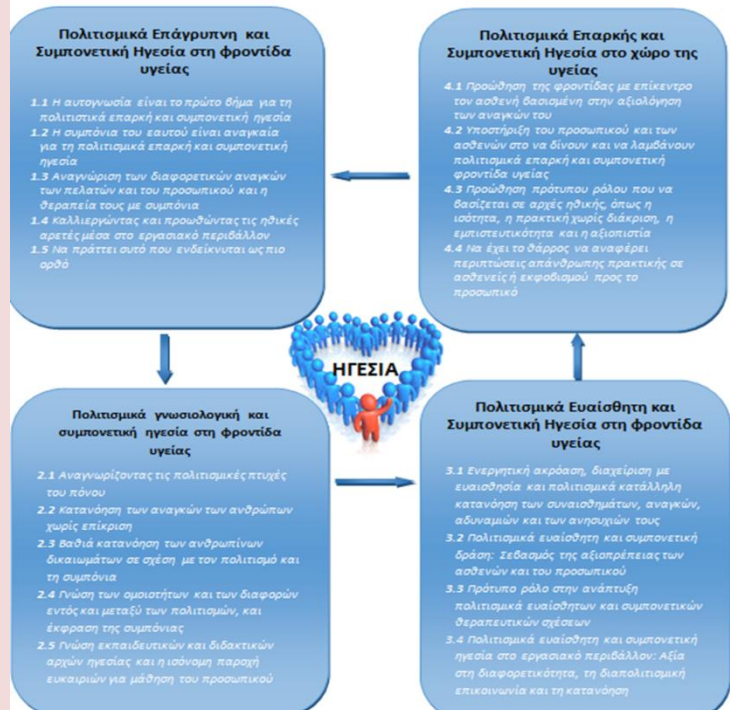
Πολιτισμικά Επάγρυπνη και Συμπονετική Ηγεσία στη φροντίδα υγείας

1.1 Η αυτογνωσία είναι το πρώτο βήμα για τη πολιτιστικά επαρκή και συμπονετική ηγεσία
1.2 Η συμπόνια του εαυτού είναι αναγκαία για τη πολιτισμικά επαρκή και συμπονετική ηγεσία
1.3 Αναγνώριση των διαφορετικών αναγκών των πελατών και του προσωπικού και η θεραπεία τους με συμπόνια
1.4 Καλλιεργώντας και προωθώντας τις ηθικές αρετές μέσα στο εργασιακό περιβάλλον
1.5 Να πράττει αυτό που ενδείκνυται ως πιο ορθό

Πολιτισμικά Επαρκής και Συμπονετική Ηγεσία στο χώρο της υγείας

4.1 Προώθηση της φροντίδας με επίκεντρο τον ασθενή βασισμένη στην αξιολόγηση των αναγκών του
4.2 Υποστήριξη του προσωπικού και των ασθενών στο να δίνουν και να λαμβάνουν πολιτισμικά επαρκή και συμπονετική φροντίδα υγείας
4.3 Προώθηση πρότυπου ρόλου που να βασίζεται σε αρχές ηθικής, όπως η ισότητα, η πρακτική χωρίς διάκριση, η εμπιστευτικότητα και η αξιοπιστία
4.4 Να έχει το θάρρος να αναφέρει περιπτώσεις απάνθρωπης πρακτικής σε ασθενείς ή εκφοβισμού προς το προσωπικό

ΗΓΕΣΙΑ

Πολιτισμικά γνωσιολογική και συμπονετική ηγεσία στη φροντίδα υγείας

2.1 Αναγνωρίζοντας τις πολιτισμικές πτυχές του πόνου
2.2 Κατανόηση των αναγκών των ανθρώπων χωρίς επίκριση
2.3 Βαθιά κατανόηση των ανθρωπίνων δικαιωμάτων σε σχέση με τον πολιτισμό και τη συμπόνια
2.4 Γνώση των ομοιοτήτων και των διαφορών εντός και μεταξύ των πολιτισμών, και έκφραση της συμπόνιας
2.5 Γνώση εκπαιδευτικών και διδακτικών αρχών ηγεσίας και η ισόνομη παροχή ευκαιριών για μάθηση του προσωπικού

Πολιτισμικά Ευαίσθητη και Συμπονετική Ηγεσία στη φροντίδα υγείας

3.1 Ενεργητική ακρόαση, διαχείριση με ευαισθησία και πολιτισμικά κατάλληλη κατανόηση των συναισθημάτων, αναγκών, αδυναμιών και των ανησυχιών τους
3.2 Πολιτισμικά ευαίσθητη και συμπονετική δράση: Σεβασμός της αξιοπρέπειας των ασθενών και του προσωπικού
3.3 Πρότυπο ρόλο στην ανάπτυξη πολιτισμικά ευαίσθητων και συμπονετικών θεραπευτικών σχέσεων
3.4 Πολιτισμικά ευαίσθητη και συμπονετική ηγεσία στο εργασιακό περιβάλλον: Αξία στη διαφορετικότητα, τη διαπολιτισμική επικοινωνία και τη κατανόηση